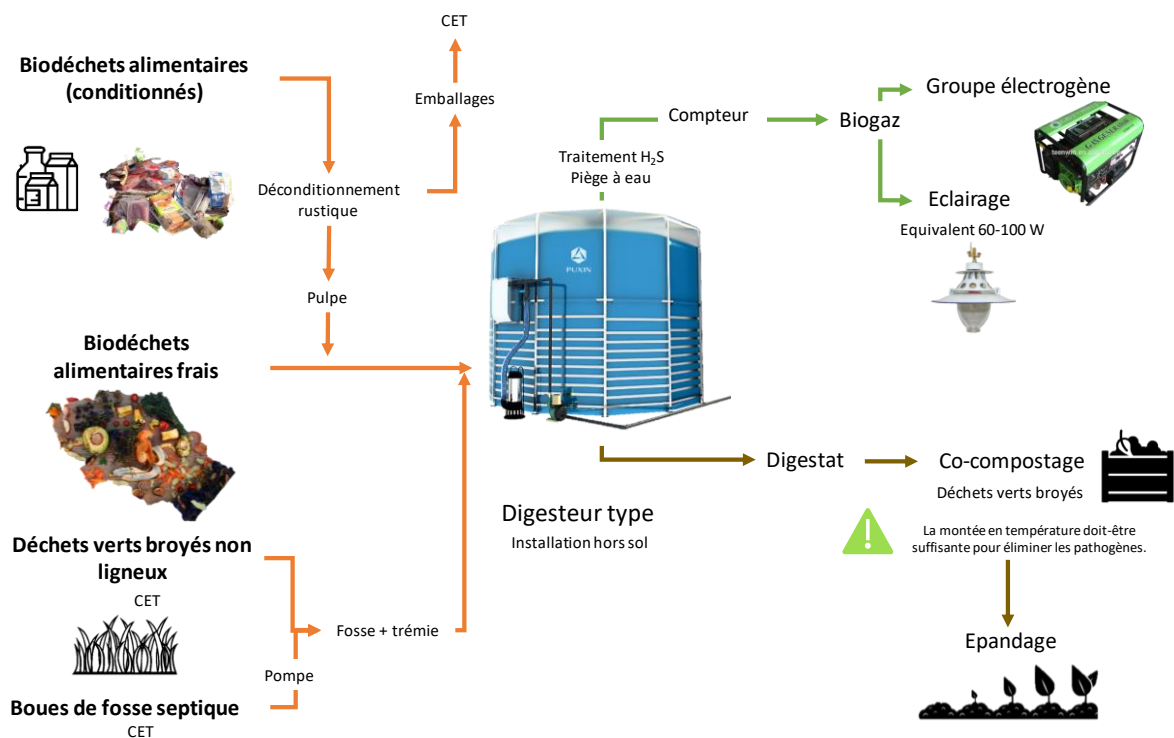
Biodéchets alimentaires (conditionnés)

CET

Emballages

Déconditionnement rustique

Pulpe

Biodéchets alimentaires frais

Déchets verts broyés non ligneux

CET

Fosse + trémie

Pompe

Boues de fosse septique

CET

Compteur

Traitement $H_2S$
Piège à eau

Biogaz

Groupe électrogène

Eclairage

Equivalent 60-100 W

PUXIN

Digesteur type

Installation hors sol

Digestat

Co-compostage

Déchets verts broyés

La montée en température doit-être suffisante pour éliminer les pathogènes.

Epandage